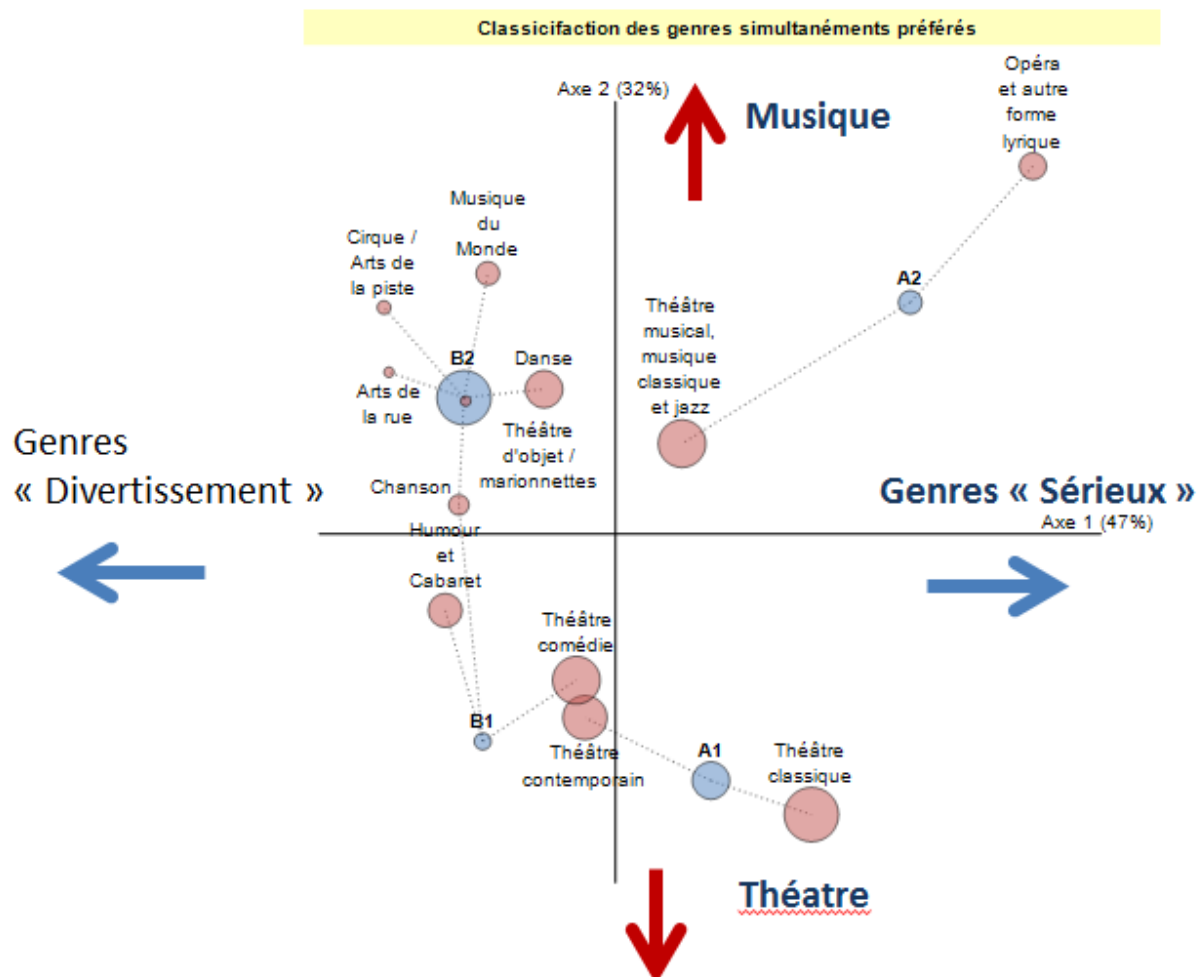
Classicifaction des genres simultanéments préférés

Axe 2 (32%)

Musique

Opéra et autre forme lyrique

Musique du Monde

Cirque / Arts de la piste

A2

Théâtre musical, musique classique et jazz

B2

Danse

Arts de la rue

Théâtre d'objet / marionnettes

Genres « Divertissement »

Chanson

Genres « Sérieux »

Axe 1 (47%)

Humour et Cabaret

Théâtre comédie

B1

Théâtre contemporain

A1

Théâtre classique

Théatre